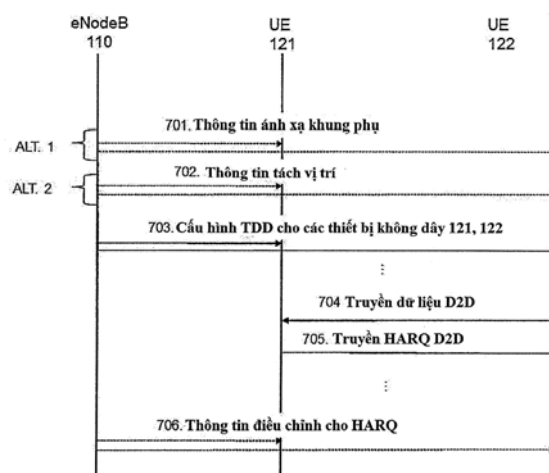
eNodeB
110

UE
121

UE
122

ALT. 1

701. Thông tin ánh xạ khung phụ

ALT. 2

702. Thông tin tách vị trí

703. Cấu hình TDD cho các thiết bị không dây 121, 122

⋮

704 Truyền dữ liệu D2D

705. Truyền HARQ D2D

⋮

706. Thông tin điều chỉnh cho HARQ